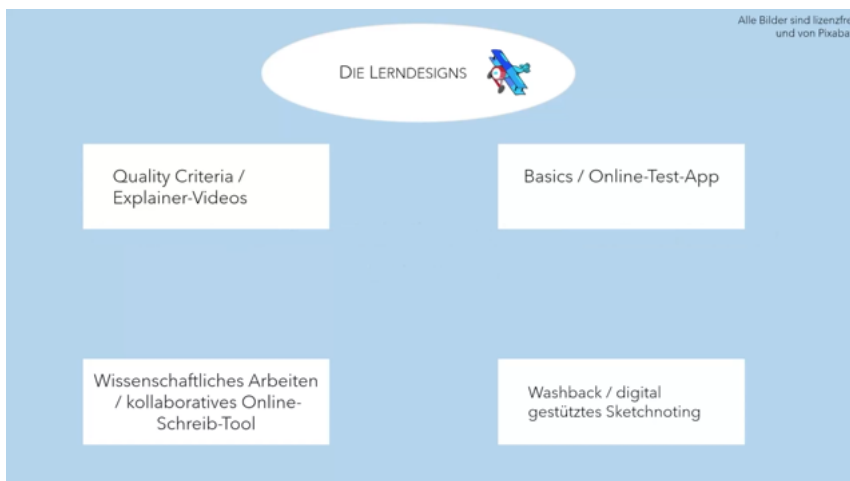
Alle Bilder sind lizenzfre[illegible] und von Pixaba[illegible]

DIE LERNDESIGNS

Quality Criteria / Explainer-Videos

Basics / Online-Test-App

Wissenschaftliches Arbeiten / kollaboratives Online-Schreib-Tool

Washback / digital gestütztes Sketchnoting